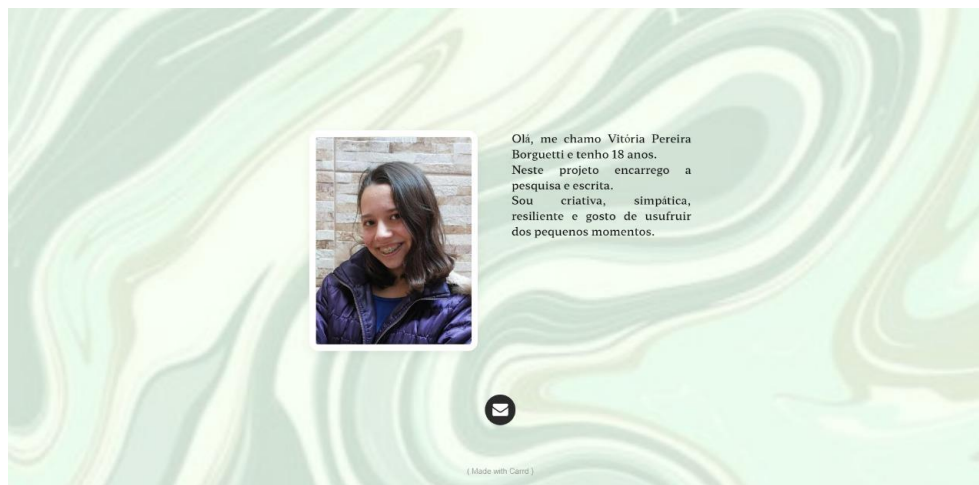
Olá, me chamo Vitória Pereira Borguetti e tenho 18 anos.
Neste projeto encarrego a pesquisa e escrita.
Sou criativa, simpática, resiliente e gosto de usufruir dos pequenos momentos.

( Made with Carrd )